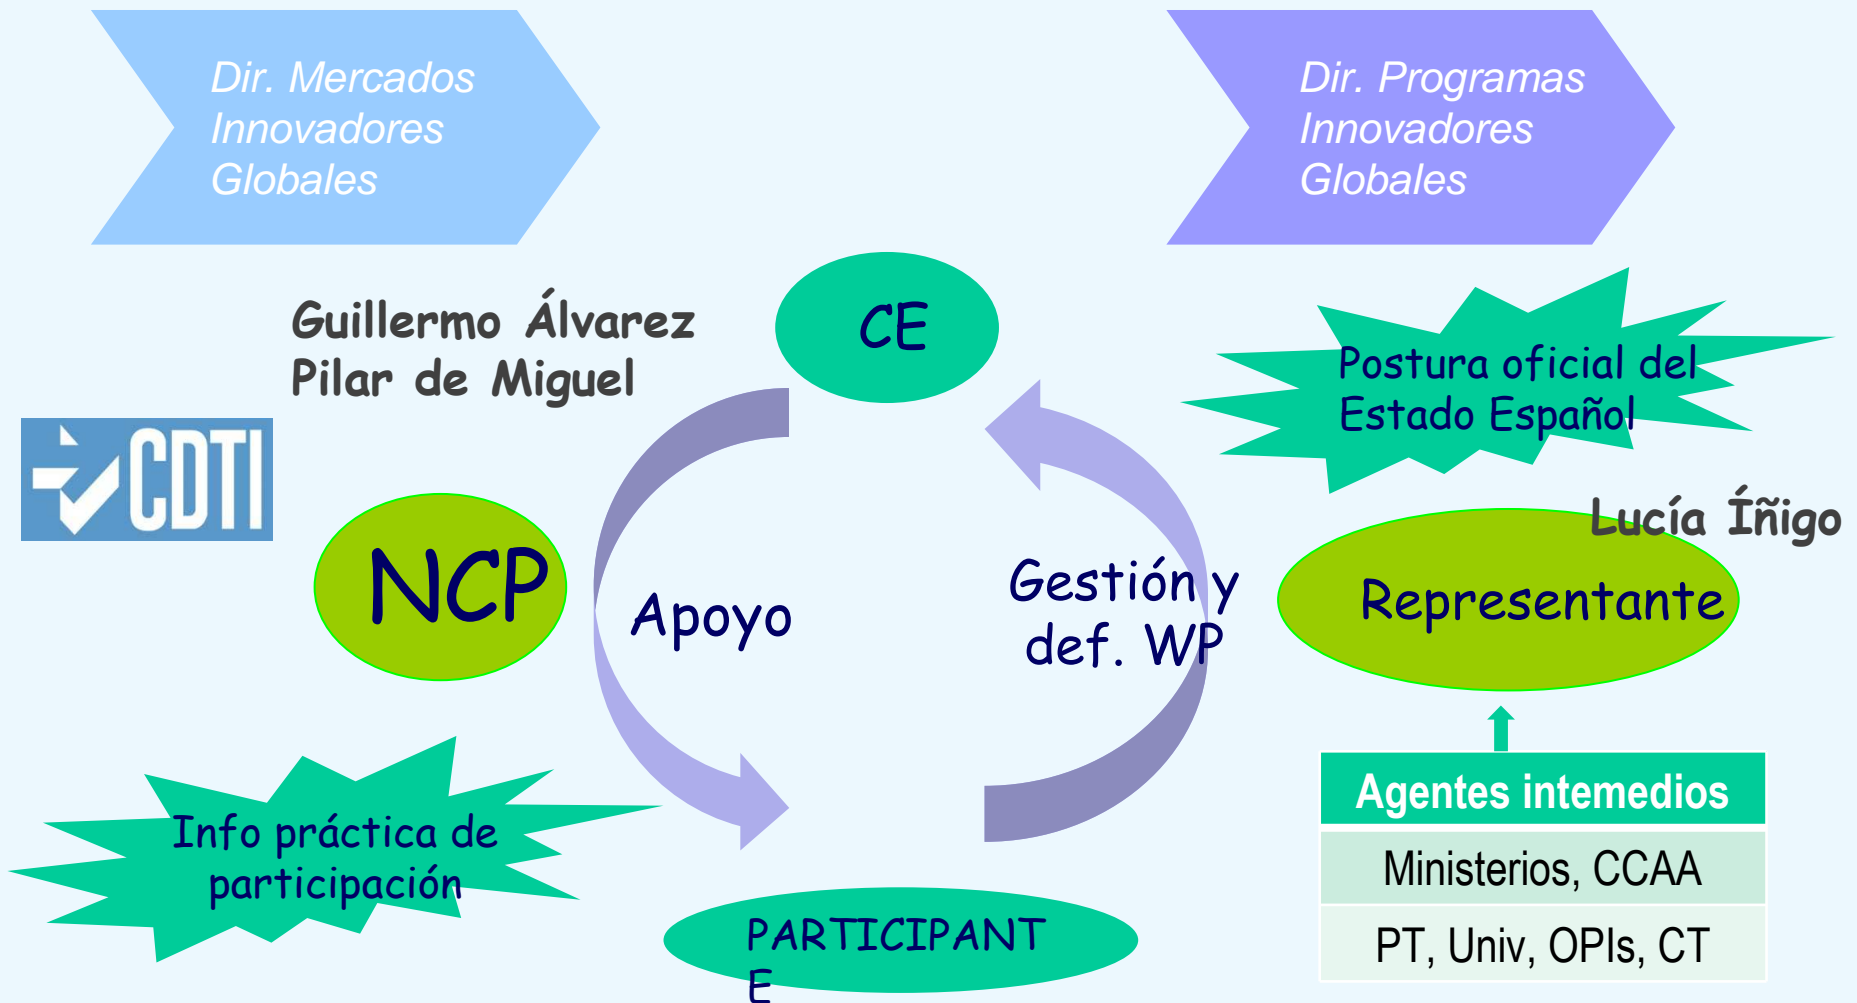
Dir. Mercados Innovadores Globales

Dir. Programas Innovadores Globales

Guillermo Álvarez
Pilar de Miguel

CE

Postura oficial del Estado Español

CDTI

Lucía Íñigo

NCP

Apoyo

Gestión y def. WP

Representante

Agentes intemedios

| Agentes intemedios |
|---|
| Ministerios, CCAA |
| PT, Univ, OPIs, CT |

Info práctica de participación

PARTICIPANT E